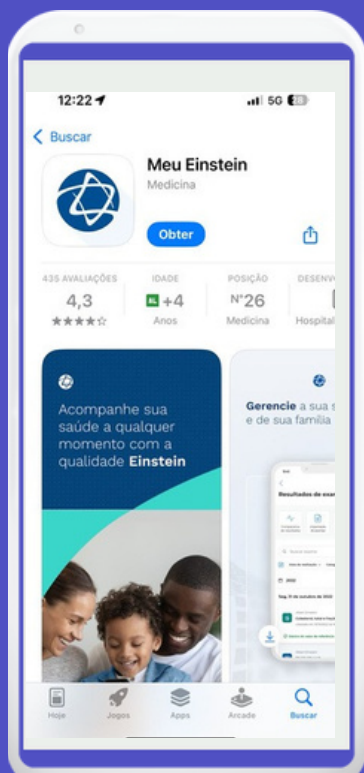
12:22

5G 28

< Buscar

Meu Einstein

Medicina

Obter

435 AVALIAÇÕES

4,3

★★★★☆

IDADE

+4

Anos

POSIÇÃO

Nº26

Medicina

DESENV

Hospital

Acompanhe sua saúde a qualquer momento com a qualidade Einstein

Gerencie a sua s e de sua família

Resultados de exa

Hoje

Jogos

Apps

Arcade

Buscar